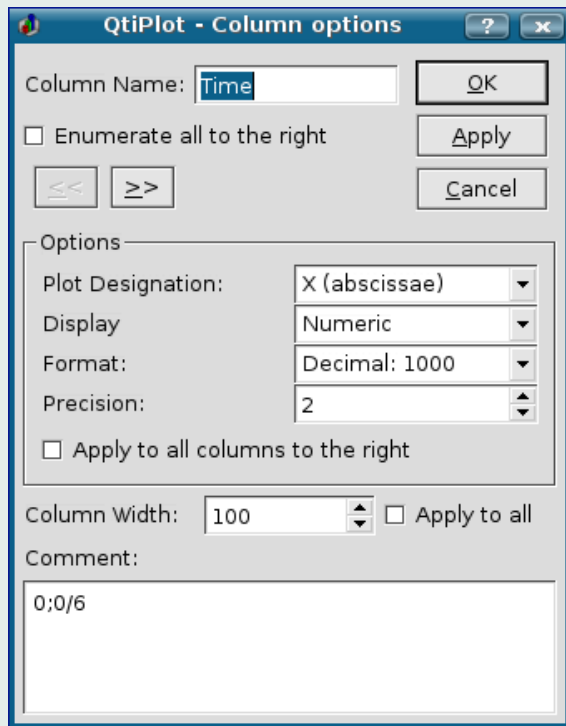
QtiPlot - Column options

?

Column Name: Time

OK

☐ Enumerate all to the right

Apply

<<

>>

Cancel

Options

Plot Designation: X (abscissae)

Display: Numeric

Format: Decimal: 1000

Precision: 2

☐ Apply to all columns to the right

Column Width: 100

☐ Apply to all

Comment:

0;0/6